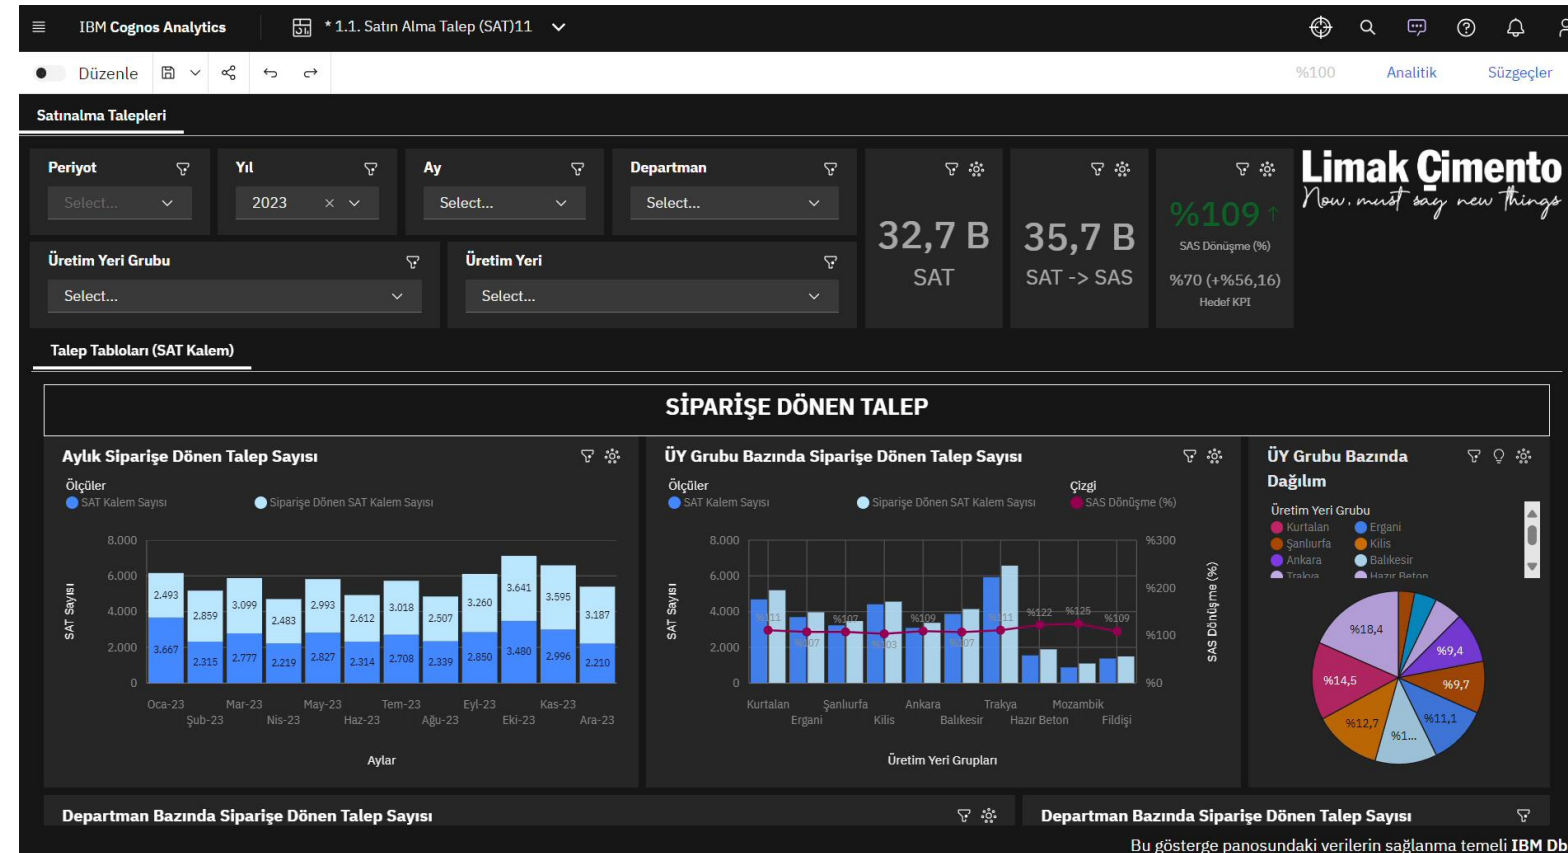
IBM Cognos Analytics
* 1.1. Satın Alma Talep (SAT)11

Düzenle
%100 Analitik Süzgeçler

Satınalma Talepleri

Periyot
Select...
Yıl
2023
Ay
Select...
Departman
Select...

32,7 B
SAT

35,7 B
SAT -> SAS

%109
SAS Dönüşme (%)
%70 (+%56,16)
Hedef KPI

Limak Çimento
Now, must say new things

Üretim Yeri Grubu
Select...
Üretim Yeri
Select...

Talep Tabloları (SAT Kalem)

SİPARİŞE DÖNEN TALEP

Aylık Siparişe Dönen Talep Sayısı
Ölçüler
SAT Kalem Sayısı
Siparişe Dönen SAT Kalem Sayısı
8.000
6.000
4.000
2.000
0
SAT Sayısı
2.493 3.667
2.859 2.315
3.099 2.777
2.483 2.219
2.993 2.827
2.612 2.314
3.018 2.708
2.507 2.339
3.260 2.850
3.641 3.480
3.595 2.996
3.187 2.210
Oca-23 Şub-23 Mar-23 Nis-23 May-23 Haz-23 Tem-23 Ağu-23 Eyl-23 Eki-23 Kas-23 Ara-23
Aylar

ÜY Grubu Bazında Siparişe Dönen Talep Sayısı
Ölçüler
SAT Kalem Sayısı
Siparişe Dönen SAT Kalem Sayısı
Çizgi
SAS Dönüşme (%)
8.000
6.000
4.000
2.000
0
SAT Sayısı
%300
%200
%100
%0
SAS Dönüşme (%)
%111 %107 %107 %103 %109 %107 %111 %122 %125 %109
Kurtalan Ergani Şanlıurfa Kilis Ankara Balıkesir Trakya Hazır Beton Mozambik Fildişi
Üretim Yeri Grupları

ÜY Grubu Bazında Dağılım
Üretim Yeri Grubu
Kurtalan
Ergani
Şanlıurfa
Kilis
Ankara
Balıkesir
Trakya
Hazır Beton
%18,4
%9,4
%14,5
%9,7
%12,7
%11,1
%1...

Departman Bazında Siparişe Dönen Talep Sayısı
Departman Bazında Siparişe Dönen Talep Sayısı
Bu gösterge panosundaki verilerin sağlanma temeli IBM Db